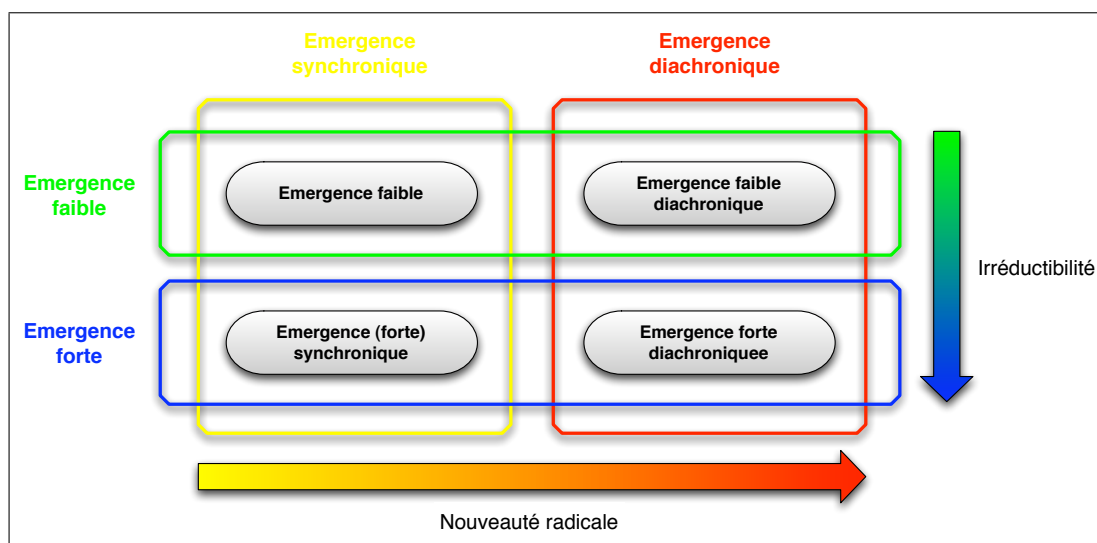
Emergence synchronique

Emergence diachronique

Emergence faible

Emergence faible

Emergence faible diachronique

Irréductibilité

Emergence forte

Emergence (forte) synchronique

Emergence forte diachroniquee

Nouveauté radicale